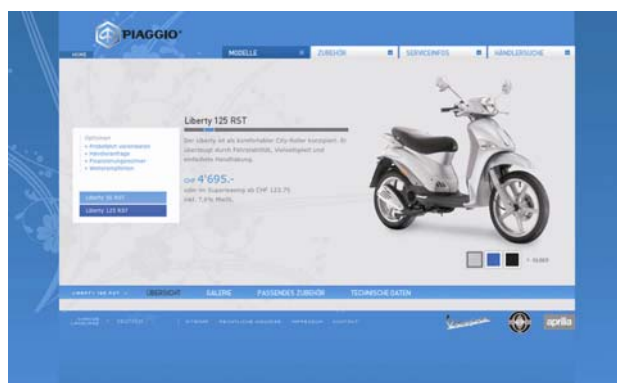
PIAGGIO

HOME

MODELLE

ZUBEHÖR

SERVICEINFOS

HÄNDLERSUCHE

Liberty 125 RST

Der Liberty ist als komfortabler City-Roller konzipiert. Er überzeugt durch Fahrstabilität, Vielseitigkeit und einfaches Handling.

CHF 4'695.-

oder im Superleasing ab CHF 123.75

inkl. 7.6% MwSt.

Optionen

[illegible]

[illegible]

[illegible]

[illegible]

Liberty 50 RST

Liberty 125 RST

LIBERTY 125 RST

ÜBERSICHT

GALERIE

PASSENDES ZUBEHÖR

TECHNISCHE DATEN

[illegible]

aprilia